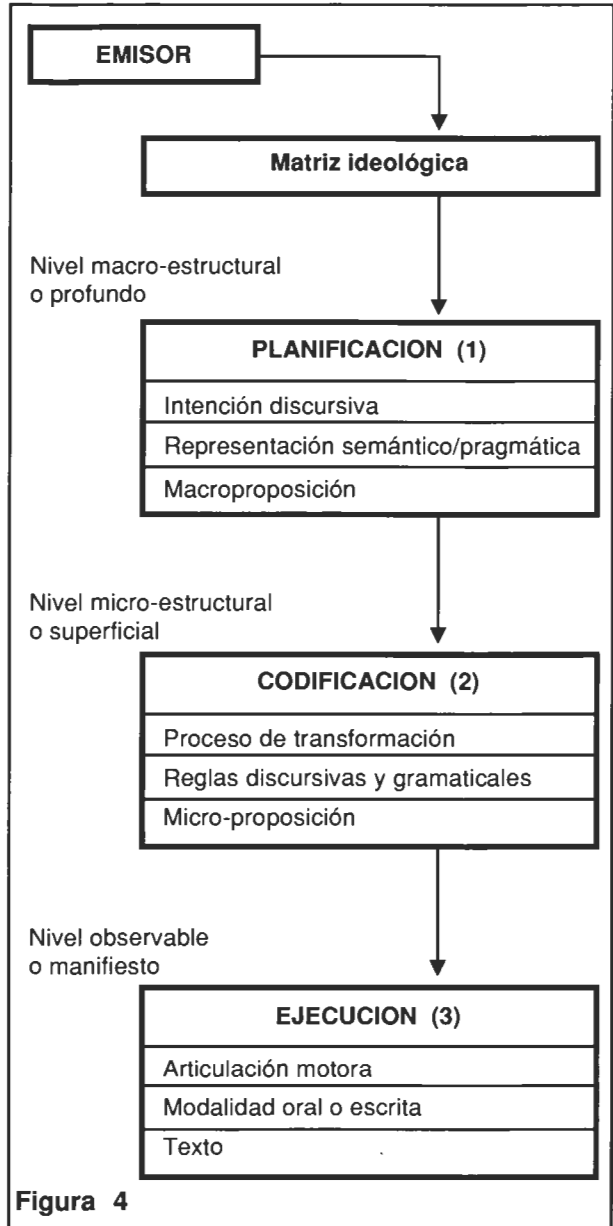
EMISOR

Matriz ideológica

Nivel macro-estructural o profundo

PLANIFICACION (1)

Intención discursiva

Representación semántico/pragmática

Macroproposición

Nivel micro-estructural o superficial

CODIFICACION (2)

Proceso de transformación

Reglas discursivas y gramaticales

Micro-proposición

Nivel observable o manifiesto

EJECUCION (3)

Articulación motora

Modalidad oral o escrita

Texto

Figura 4